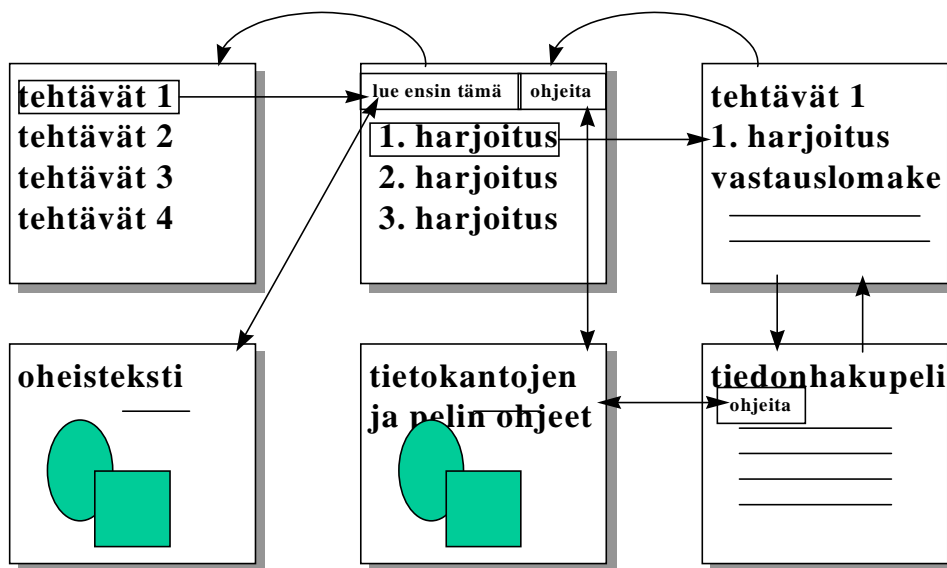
tehtävät 1
tehtävät 2
tehtävät 3
tehtävät 4

lue ensin tämä
ohjeita
1. harjoitus
2. harjoitus
3. harjoitus

tehtävät 1
1. harjoitus
vastauslomake

oheisteksti

tietokantojen ja pelin ohjeet

tiedonhakupeli
ohjeita